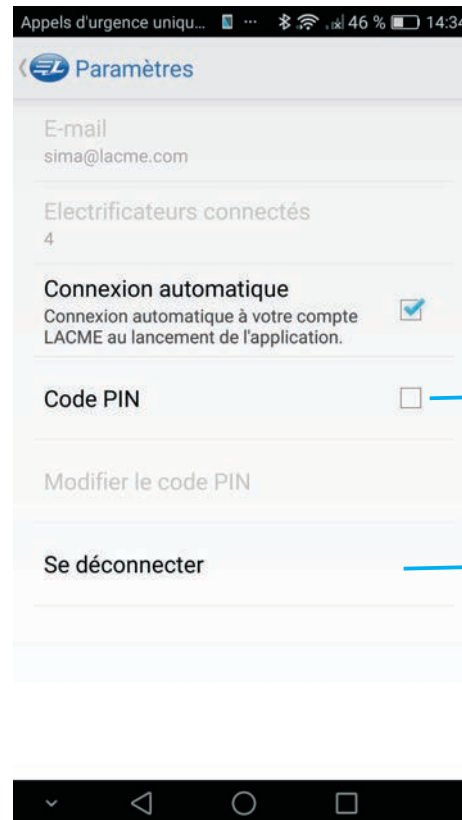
Appels d'urgence uniqu... ··· 46 % 14:34

Paramètres

E-mail
sima@lacme.com

Electrificateurs connectés
4

Connexion automatique
Connexion automatique à votre compte LACME au lancement de l'application.

Code PIN

Modifier le code PIN

Se déconnecter